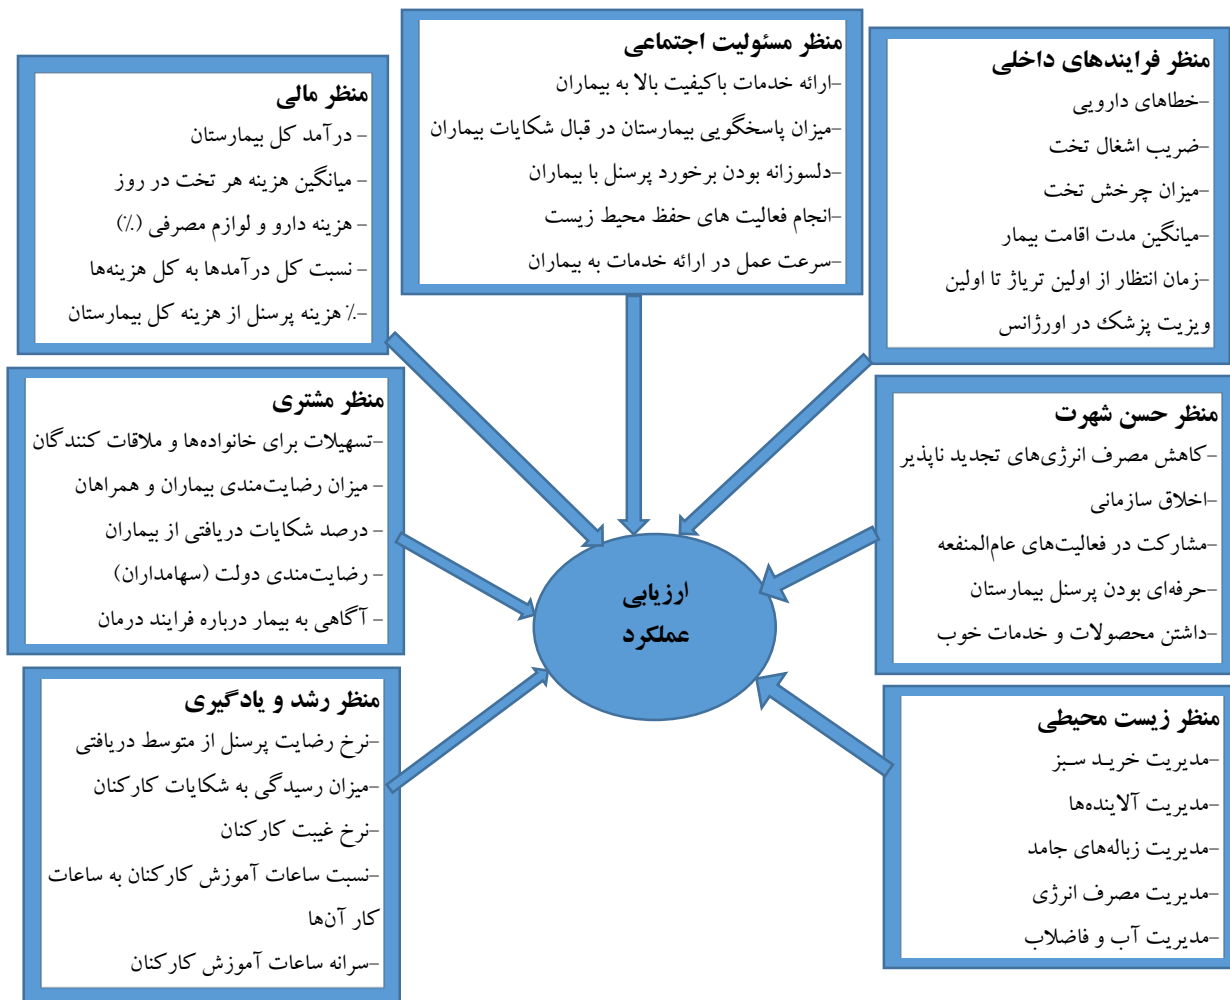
منظر مسئولیت اجتماعی
-ارائه خدمات باکیفیت بالا به بیماران
-میزان پاسخگویی بیمارستان در قبال شکایات بیماران
-دلسوزانه بودن برخورد پرسنل با بیماران
-انجام فعالیت های حفظ محیط زیست
-سرعت عمل در ارائه خدمات به بیماران

منظر فرایندهای داخلی
-خطاهای دارویی
-ضریب اشغال تخت
-میزان چرخش تخت
-میانگین مدت اقامت بیمار
-زمان انتظار از اولین تریاژ تا اولین ویزیت پزشک در اورژانس

منظر مالی
- درآمد کل بیمارستان
- میانگین هزینه هر تخت در روز
- هزینه دارو و لوازم مصرفی (٪)
- نسبت کل درآمدها به کل هزینه‌ها
-٪ هزینه پرسنل از هزینه کل بیمارستان

منظر مشتری
-تسهیلات برای خانواده‌ها و ملاقات کنندگان
- میزان رضایت‌مندی بیماران و همراهان
- درصد شکایات دریافتی از بیماران
- رضایت‌مندی دولت (سهامداران)
- آگاهی به بیمار درباره فرایند درمان

منظر حسن شهرت
-کاهش مصرف انرژی‌های تجدید ناپذیر
-اخلاق سازمانی
-مشارکت در فعالیت‌های عام‌المنفعه
-حرفه‌ای بودن پرسنل بیمارستان
-داشتن محصولات و خدمات خوب

ارزیابی عملکرد

منظر رشد و یادگیری
-نرخ رضایت پرسنل از متوسط دریافتی
-میزان رسیدگی به شکایات کارکنان
-نرخ غیبت کارکنان
-نسبت ساعات آموزش کارکنان به ساعات کار آن‌ها
-سرانه ساعات آموزش کارکنان

منظر زیست محیطی
-مدیریت خرید سبز
-مدیریت آلاینده‌ها
-مدیریت زباله‌های جامد
-مدیریت مصرف انرژی
-مدیریت آب و فاضلاب